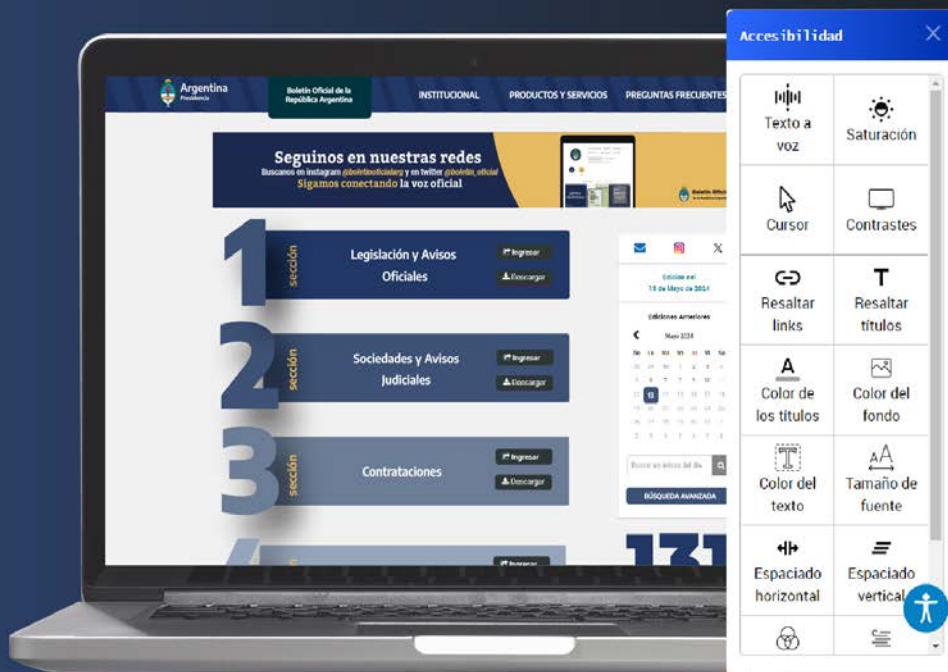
Argentina
Presidencia

Boletín Oficial de la República Argentina

INSTITUCIONAL PRODUCTOS Y SERVICIOS PREGUNTAS FRECUENTES

Seguinos en nuestras redes
Buscanos en instagram @boletinoficialarg y en twitter @boletin_oficial
Sigamos conectando la voz oficial

1 sección Legislación y Avisos Oficiales Ingresar Descargar

2 sección Sociedades y Avisos Judiciales Ingresar Descargar

3 sección Contrataciones Ingresar Descargar

4 Ingresar

Edición del 15 de Mayo de 2024

Ediciones Anteriores

Mayo 2024

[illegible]

BÚSQUEDA AVANZADA

Accesibilidad

Texto a voz
Saturación
Cursor
Contrastes
Resaltar links
Resaltar títulos
Color de los títulos
Color del fondo
Color del texto
Tamaño de fuente
Espaciado horizontal
Espaciado vertical